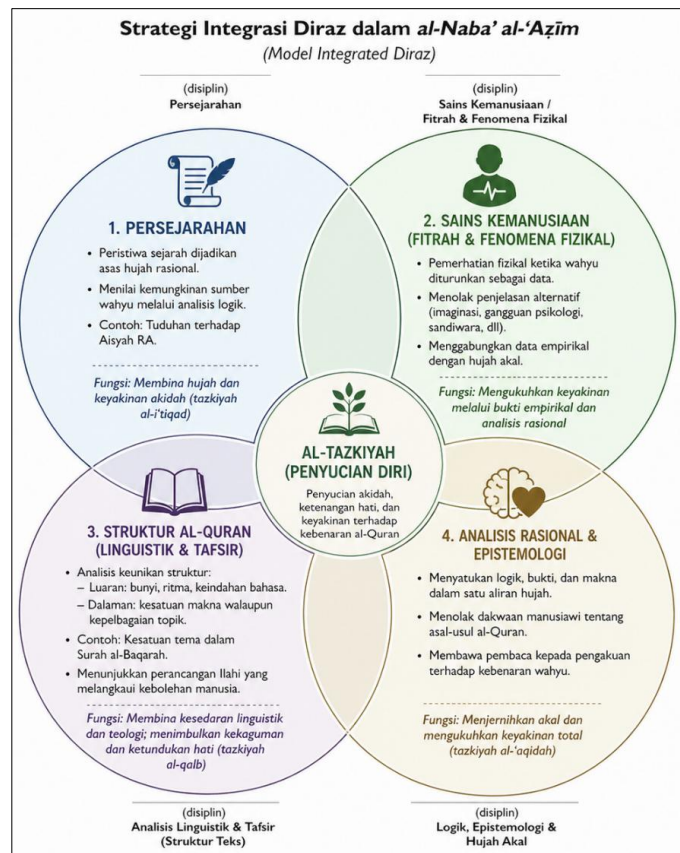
Strategi Integrasi Diraz dalam *al-Naba' al-'Aẓīm*

(Model Integrated Diraz)

(disiplin)
Persejarahan

(disiplin)
Sains Kemanusiaan / Fitrah & Fenomena Fizikal

1. PERSEJARAHAN

- Peristiwa sejarah dijadikan asas hujah rasional.
- Menilai kemungkinan sumber wahyu melalui analisis logik.
- Contoh: Tuduhan terhadap Aisyah RA.

Fungsi: Membina hujah dan keyakinan akidah (tazkiyah al-i'tiqad)

2. SAINS KEMANUSIAAN (FITRAH & FENOMENA FIZIKAL)

- Pemerhatian fizikal ketika wahyu diturunkan sebagai data.
- Menolak penjelasan alternatif (imaginasi, gangguan psikologi, sandiwara, dll).
- Menggabungkan data empirikal dengan hujah akal.

Fungsi: Mengukuhkan keyakinan melalui bukti empirikal dan analisis rasional

AL-TAZKIYAH (PENYUCIAN DIRI)

Penyucian akidah, ketenangan hati, dan keyakinan terhadap kebenaran al-Quran

3. STRUKTUR AL-QURAN (LINGUISTIK & TAFSIR)

- Analisis keunikan struktur:
  – Luaran: bunyi, ritma, keindahan bahasa.
  – Dalaman: kesatuan makna walaupun kepelbagaian topik.
- Contoh: Kesatuan tema dalam Surah al-Baqarah.
- Menunjukkan perancangan Ilahi yang melangkaui kebolehan manusia.

Fungsi: Membina kesedaran linguistik dan teologi; menimbulkan kekaguman dan ketundukan hati (tazkiyah al-qalb)

4. ANALISIS RASIONAL & EPISTEMOLOGI

- Menyatukan logik, bukti, dan makna dalam satu aliran hujah.
- Menolak dakwaan manusiawi tentang asal-usul al-Quran.
- Membawa pembaca kepada pengakuan terhadap kebenaran wahyu.

Fungsi: Menjernihkan akal dan mengukuhkan keyakinan total (tazkiyah al-'aqidah)

(disiplin)
Analisis Linguistik & Tafsir (Struktur Teks)

(disiplin)
Logik, Epistemologi & Hujah Akal